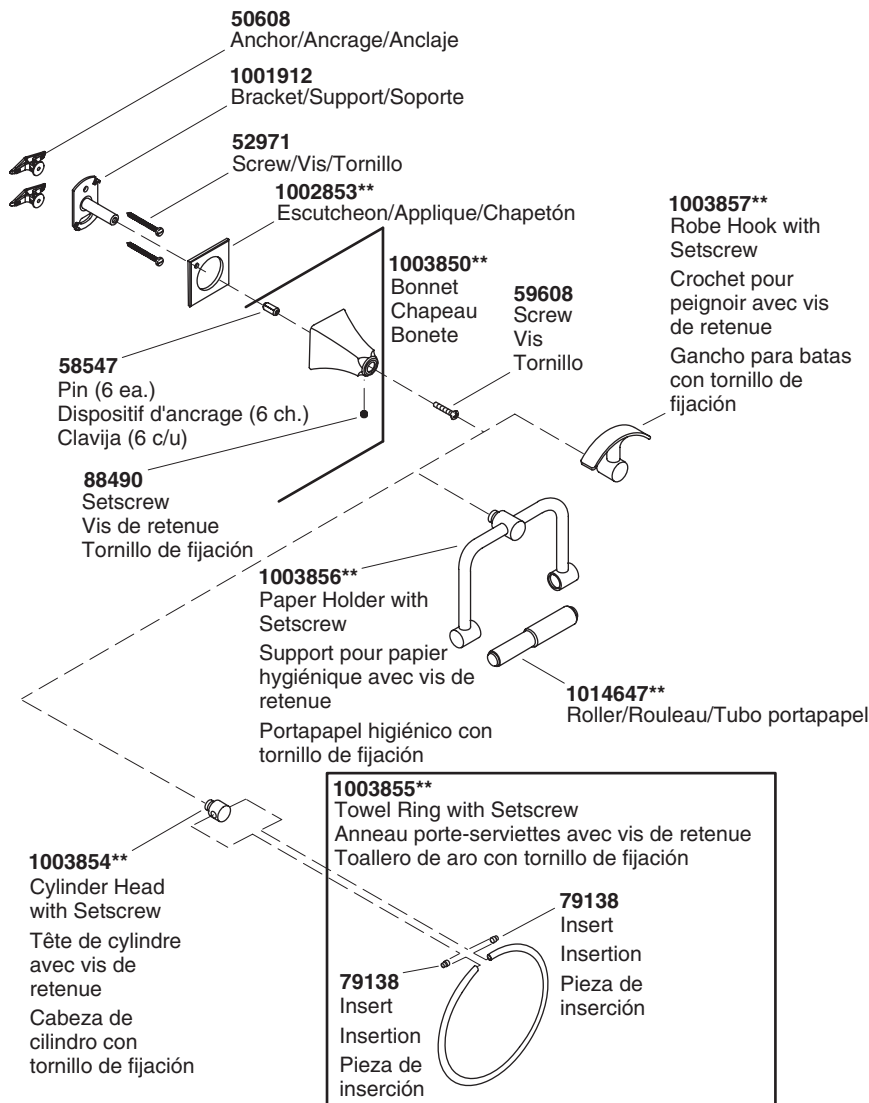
**50608**
Anchor/Ancrage/Anclaje

**1001912**
Bracket/Support/Soporte

**52971**
Screw/Vis/Tornillo

**1002853\*\***
Escutcheon/Applique/Chapetón

**1003850\*\***
Bonnet
Chapeau
Bonete

**59608**
Screw
Vis
Tornillo

**1003857\*\***
Robe Hook with Setscrew

Crochet pour peignoir avec vis de retenue

Gancho para batas con tornillo de fijación

**58547**
Pin (6 ea.)
Dispositif d'ancrage (6 ch.)
Clavija (6 c/u)

**88490**
Setscrew
Vis de retenue
Tornillo de fijación

**1003856\*\***
Paper Holder with Setscrew

Support pour papier hygiénique avec vis de retenue

Portapapel higiénico con tornillo de fijación

**1014647\*\***
Roller/Rouleau/Tubo portapapel

**1003855\*\***
Towel Ring with Setscrew
Anneau porte-serviettes avec vis de retenue
Toallero de aro con tornillo de fijación

**79138**
Insert

Insertion

Pieza de inserción

**79138**
Insert

Insertion

Pieza de inserción

**1003854\*\***
Cylinder Head with Setscrew

Tête de cylindre avec vis de retenue

Cabeza de cilindro con tornillo de fijación